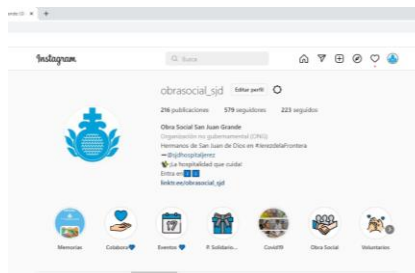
ando (0 ×  +

Instagram

Busca

obrasocial_sjd Editar perfil

216 publicaciones 579 seguidores 223 seguidos

Obra Social San Juan Grande
Organización no gubernamental (ONG)
Hermanos de San Juan de Dios en #JerezdelaFrontera
➡@sjdhospitaljerez
💙¡La hospitalidad que cuida!
Entra en ⬇⬇
linktr.ee/obrasocial_sjd

Memorias
Colabora💙
Eventos💙
P. Solidario...
Covid19
Obra Social
Voluntarios